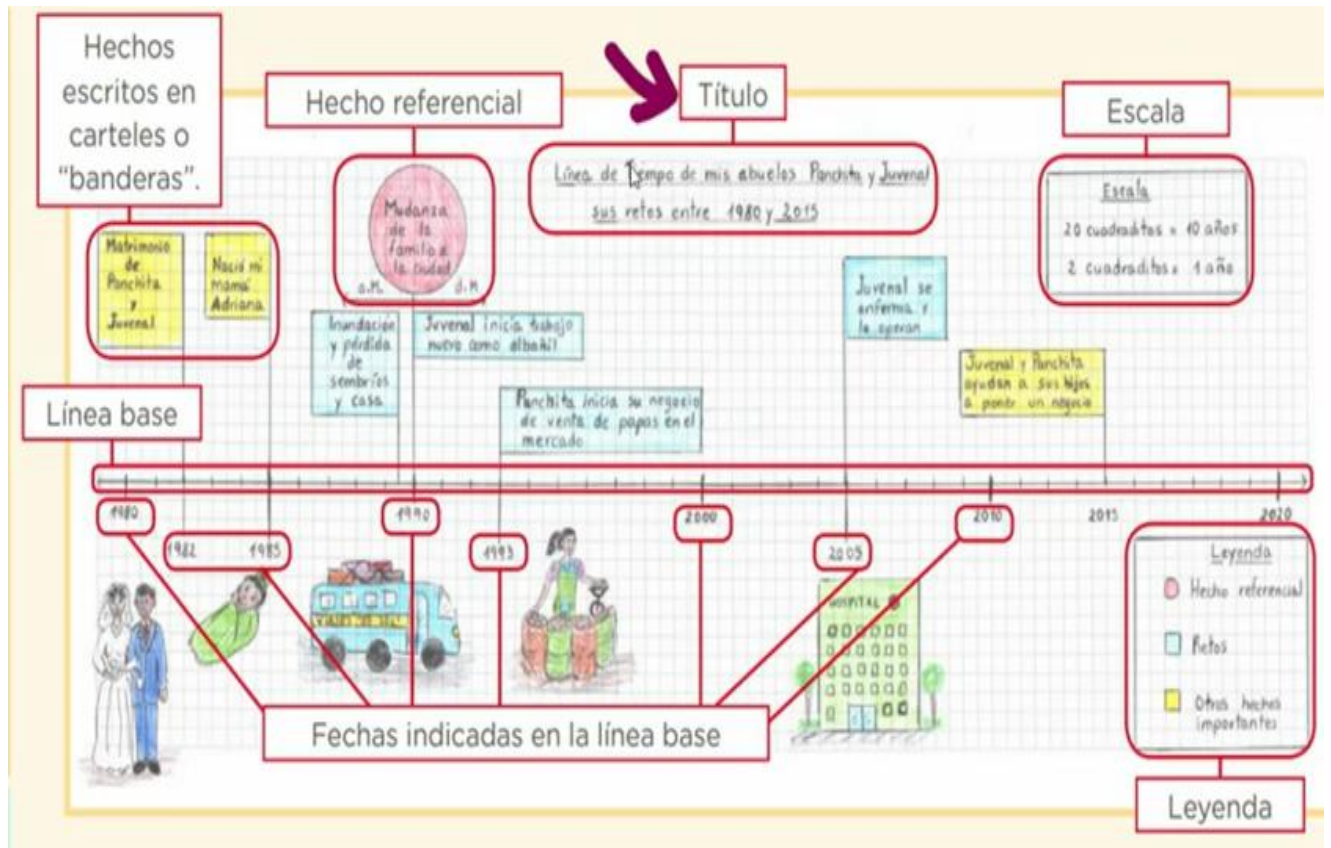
Hechos escritos en carteles o "banderas".

Hecho referencial

Título

Escala

Línea de Tiempo de mis abuelos Panchita y Juvenal sus retos entre 1980 y 2015

Escala
20 cuadraditos = 10 años
2 cuadraditos = 1 año

Matrimonio de Panchita y Juvenal

Nació mi mamá Adriana

Mudanza de la familia a la ciudad
a.M. d.M

Inundación y pérdida de sembríos y casa.

Juvenal inicia trabajo nuevo como albañil

Juvenal se enferma y lo operan

Juvenal y Panchita ayudan a sus hijos a poner un negocio

Panchita inicia su negocio de venta de papas en el mercado

Línea base

1980
1982
1985
1990
1993
2000
2005
2010
2015
2020

HOSPITAL

Leyenda
Hecho referencial
Retos
Otros hechos importantes

Fechas indicadas en la línea base

Leyenda